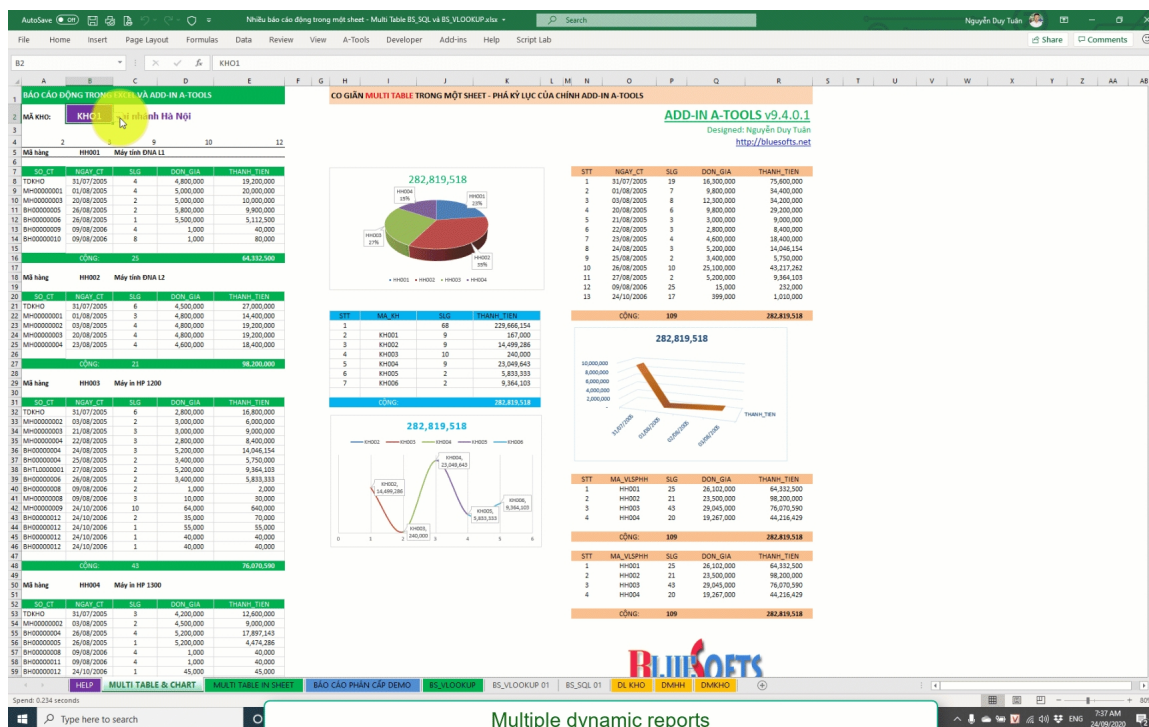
AutoSave Off Nhiều báo cáo động trong một sheet - Multi Table BS_SQL và BS_VLOOKUP.xlsx Search Nguyễn Duy Tuấn

File Home Insert Page Layout Formulas Data Review View A-Tools Developer Add-ins Help Script Lab Share Comments

B2 KHO1

BÁO CÁO ĐỘNG TRONG EXCEL VÀ ADD-IN A-TOOLS

MÃ KHO: KHO1 Chi nhánh Hà Nội

2 3 9 10 12

Mã hàng HH001 Máy tính ĐNA L1

| SO_CT | NGAY_CT | SLG | DON_GIA | THANH_TIEN |
|---|---|---|---|---|
| TDKHO | 31/07/2005 | 4 | 4,800,000 | 19,200,000 |
| MH00000001 | 01/08/2005 | 4 | 5,000,000 | 20,000,000 |
| MH00000003 | 20/08/2005 | 2 | 5,000,000 | 10,000,000 |
| BH00000005 | 26/08/2005 | 2 | 5,800,000 | 9,900,000 |
| BH00000006 | 26/08/2005 | 1 | 5,500,000 | 5,112,500 |
| BH00000009 | 09/08/2006 | 4 | 1,000 | 40,000 |
| BH00000010 | 09/08/2006 | 8 | 1,000 | 80,000 |
| CỘNG: | | 25 | | 64,332,500 |

Mã hàng HH002 Máy tính ĐNA L2

| SO_CT | NGAY_CT | SLG | DON_GIA | THANH_TIEN |
|---|---|---|---|---|
| TDKHO | 31/07/2005 | 6 | 4,500,000 | 27,000,000 |
| MH00000001 | 01/08/2005 | 3 | 4,800,000 | 14,400,000 |
| MH00000002 | 03/08/2005 | 4 | 4,800,000 | 19,200,000 |
| MH00000003 | 20/08/2005 | 4 | 4,800,000 | 19,200,000 |
| MH00000004 | 23/08/2005 | 4 | 4,600,000 | 18,400,000 |
| CỘNG: | | 21 | | 98,200,000 |

Mã hàng HH003 Máy in HP 1200

| SO_CT | NGAY_CT | SLG | DON_GIA | THANH_TIEN |
|---|---|---|---|---|
| TDKHO | 31/07/2005 | 6 | 2,800,000 | 16,800,000 |
| MH00000002 | 03/08/2005 | 2 | 3,000,000 | 6,000,000 |
| MH00000003 | 21/08/2005 | 3 | 3,000,000 | 9,000,000 |
| MH00000004 | 22/08/2005 | 3 | 2,800,000 | 8,400,000 |
| BH00000004 | 24/08/2005 | 3 | 5,200,000 | 14,046,154 |
| BH00000004 | 25/08/2005 | 2 | 3,400,000 | 5,750,000 |
| BHTL0000001 | 27/08/2005 | 2 | 5,200,000 | 9,364,103 |
| BH00000006 | 26/08/2005 | 2 | 3,400,000 | 5,833,333 |
| BH00000008 | 09/08/2006 | 2 | 1,000 | 2,000 |
| MH00000008 | 09/08/2006 | 3 | 10,000 | 30,000 |
| MH00000009 | 24/10/2006 | 10 | 64,000 | 640,000 |
| BH00000012 | 24/10/2006 | 2 | 35,000 | 70,000 |
| BH00000012 | 24/10/2006 | 1 | 55,000 | 55,000 |
| BH00000012 | 24/10/2006 | 1 | 40,000 | 40,000 |
| BH00000012 | 24/10/2006 | 1 | 40,000 | 40,000 |
| CỘNG: | | 43 | | 76,070,590 |

Mã hàng HH004 Máy in HP 1300

| SO_CT | NGAY_CT | SLG | DON_GIA | THANH_TIEN |
|---|---|---|---|---|
| TDKHO | 31/07/2005 | 3 | 4,200,000 | 12,600,000 |
| MH00000002 | 03/08/2005 | 2 | 4,500,000 | 9,000,000 |
| BH00000004 | 26/08/2005 | 4 | 5,200,000 | 17,897,143 |
| BH00000005 | 26/08/2005 | 1 | 5,200,000 | 4,474,286 |
| BH00000008 | 09/08/2006 | 4 | 1,000 | 40,000 |
| BH00000011 | 09/08/2006 | 4 | 1,000 | 40,000 |
| BH00000012 | 24/10/2006 | 1 | 45,000 | 45,000 |

CO GIÃN MULTI TABLE TRONG MỘT SHEET - PHÁ KỶ LỤC CỦA CHÍNH ADD-IN A-TOOLS

282,819,518

HH004 15%
HH001 23%
HH003 27%
HH002 35%
HH001 HH002 HH003 HH004

| STT | MA_KH | SLG | THANH_TIEN |
|---|---|---|---|
| 1 | | 68 | 229,666,154 |
| 2 | KH001 | 9 | 167,000 |
| 3 | KH002 | 9 | 14,499,286 |
| 4 | KH003 | 10 | 240,000 |
| 5 | KH004 | 9 | 23,049,643 |
| 6 | KH005 | 2 | 5,833,333 |
| 7 | KH006 | 2 | 9,364,103 |
| CỘNG: | | | 282,819,518 |

282,819,518
KH002 KH003 KH004 KH005 KH006
KH002, 14,499,286
KH004, 23,049,643
KH006, 9,364,103
KH005, 5,833,333
KH003, 240,000
0 1 2 3 4 5 6

ADD-IN A-TOOLS v9.4.0.1
Designed: Nguyễn Duy Tuấn
http://bluesofts.net

| STT | NGAY_CT | SLG | DON_GIA | THANH_TIEN |
|---|---|---|---|---|
| 1 | 31/07/2005 | 19 | 16,300,000 | 75,600,000 |
| 2 | 01/08/2005 | 7 | 9,800,000 | 34,400,000 |
| 3 | 03/08/2005 | 8 | 12,300,000 | 34,200,000 |
| 4 | 20/08/2005 | 6 | 9,800,000 | 29,200,000 |
| 5 | 21/08/2005 | 3 | 3,000,000 | 9,000,000 |
| 6 | 22/08/2005 | 3 | 2,800,000 | 8,400,000 |
| 7 | 23/08/2005 | 4 | 4,600,000 | 18,400,000 |
| 8 | 24/08/2005 | 3 | 5,200,000 | 14,046,154 |
| 9 | 25/08/2005 | 2 | 3,400,000 | 5,750,000 |
| 10 | 26/08/2005 | 10 | 25,100,000 | 43,217,262 |
| 11 | 27/08/2005 | 2 | 5,200,000 | 9,364,103 |
| 12 | 09/08/2006 | 25 | 15,000 | 232,000 |
| 13 | 24/10/2006 | 17 | 399,000 | 1,010,000 |
| CỘNG: | | 109 | | 282,819,518 |

282,819,518
10,000,000 8,000,000 6,000,000 4,000,000 2,000,000
31/07/2005 01/08/2005 03/08/2005 20/08/2005
THANH_TIEN

| STT | MA_VLSPHH | SLG | DON_GIA | THANH_TIEN |
|---|---|---|---|---|
| 1 | HH001 | 25 | 26,102,000 | 64,332,500 |
| 2 | HH002 | 21 | 23,500,000 | 98,200,000 |
| 3 | HH003 | 43 | 29,045,000 | 76,070,590 |
| 4 | HH004 | 20 | 19,267,000 | 44,216,429 |
| CỘNG: | | 109 | | 282,819,518 |

| STT | MA_VLSPHH | SLG | DON_GIA | THANH_TIEN |
|---|---|---|---|---|
| 1 | HH001 | 25 | 26,102,000 | 64,332,500 |
| 2 | HH002 | 21 | 23,500,000 | 98,200,000 |
| 3 | HH003 | 43 | 29,045,000 | 76,070,590 |
| 4 | HH004 | 20 | 19,267,000 | 44,216,429 |
| CỘNG: | | 109 | | 282,819,518 |

BLUESOFTS

HELP | MULTI TABLE & CHART | MULTI TABLE IN SHEET | BÁO CÁO PHÂN CẤP DEMO | BS_VLOOKUP | BS_VLOOKUP 01 | BS_SQL 01 | DL KHO | DMHH | DMKHO

Spend: 0.234 seconds

Type here to search

Multiple dynamic reports

ENG 7:37 AM 24/09/2020